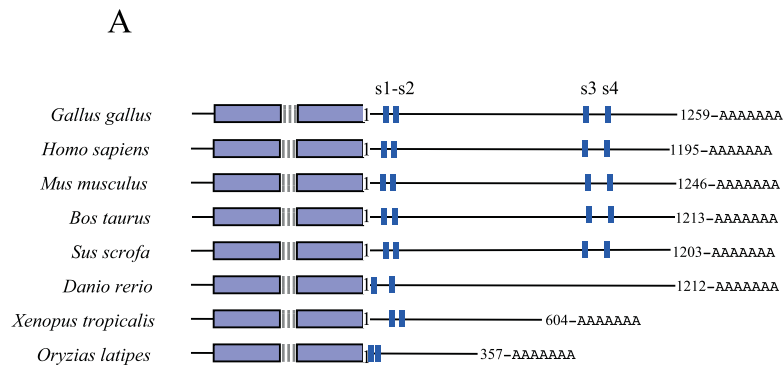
A

s1-s2

s3 s4

Gallus gallus 1 1259-AAAAAAA

Homo sapiens 1 1195-AAAAAAA

Mus musculus 1 1246-AAAAAAA

Bos taurus 1 1213-AAAAAAA

Sus scrofa 1 1203-AAAAAAA

Danio rerio 1 1212-AAAAAAA

Xenopus tropicalis 1 604-AAAAAAA

Oryzias latipes 1 357-AAAAAAA